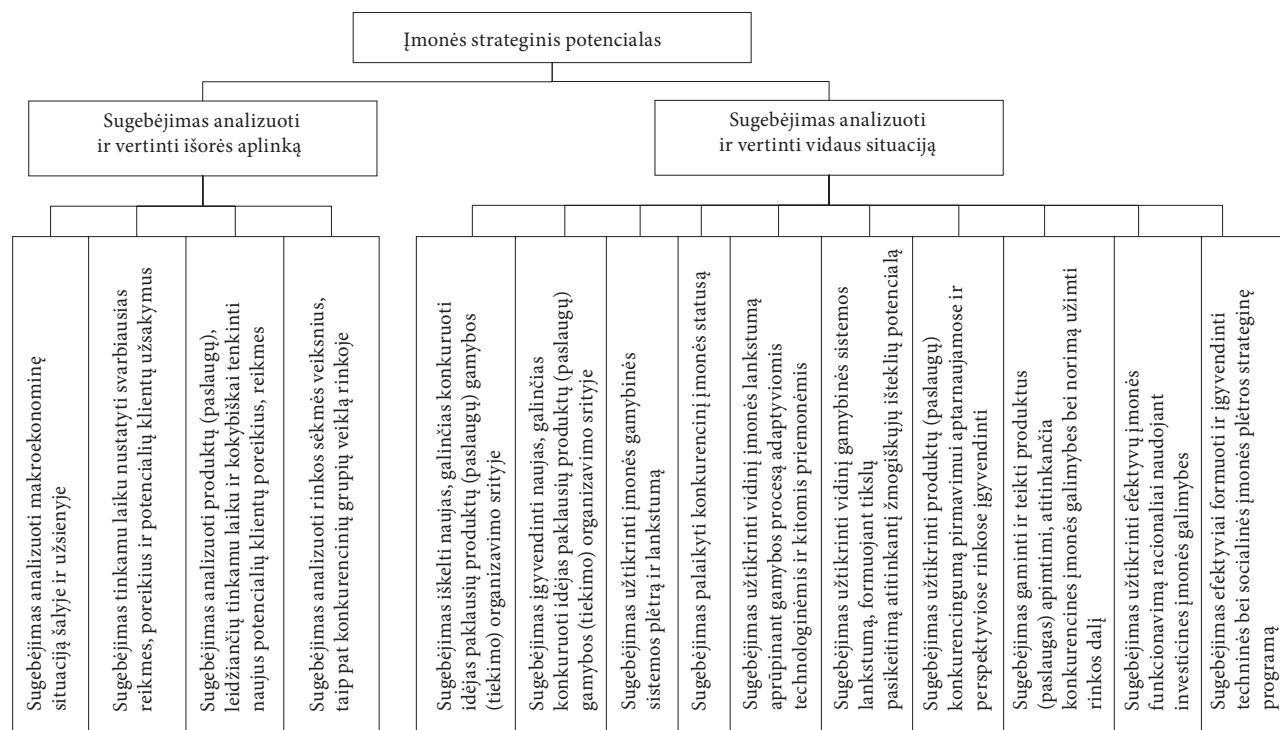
Įmonės strateginis potencialas

Sugebėjimas analizuoti ir vertinti išorės aplinką

Sugebėjimas analizuoti ir vertinti vidaus situaciją

Sugebėjimas analizuoti makroekonominę situaciją šalyje ir užsienyje

Sugebėjimas tinkamu laiku nustatyti svarbiausias reikmes, poreikius ir potencialių klientų užsakymus

Sugebėjimas analizuoti produktų (paslaugų), leidžiančių tinkamu laiku ir kokybiškai tenkinti naujus potencialių klientų poreikius, reikmes

Sugebėjimas analizuoti rinkos sėkmės veiksnius, taip pat konkurencinių grupių veiklą rinkoje

Sugebėjimas iškelti naujas, galinčias konkuruoti idėjas paklausių produktų (paslaugų) gamybos (tiekimo) organizavimo srityje

Sugebėjimas įgyvendinti naujas, galinčias konkuruoti idėjas paklausių produktų (paslaugų) gamybos (tiekimo) organizavimo srityje

Sugebėjimas užtikrinti įmonės gamybinės sistemos plėtrą ir lankstumą

Sugebėjimas palaikyti konkurencinį įmonės statusą

Sugebėjimas užtikrinti vidinį įmonės lankstumą aprūpinant gamybos procesą adaptyviomis technologinėmis ir kitomis priemonėmis

Sugebėjimas užtikrinti vidinį gamybinės sistemos lankstumą, formuojant tikslų pasikeitimą atitinkantį žmogiškųjų išteklių potencialą

Sugebėjimas užtikrinti produktų (paslaugų) konkurencingumą pirmavimui apžarnaujamose ir perspektyviose rinkose įgyvendinti

Sugebėjimas gaminti ir teikti produktus (paslaugas) apimtimi, atitinkančia konkurencines įmonės galimybes bei norimą užimti rinkos dalį

Sugebėjimas užtikrinti efektyvų įmonės funkcionavimą racionaliai naudojant investicines įmonės galimybes

Sugebėjimas efektyviai formuoti ir įgyvendinti techninės bei socialinės įmonės plėtros strateginę programą